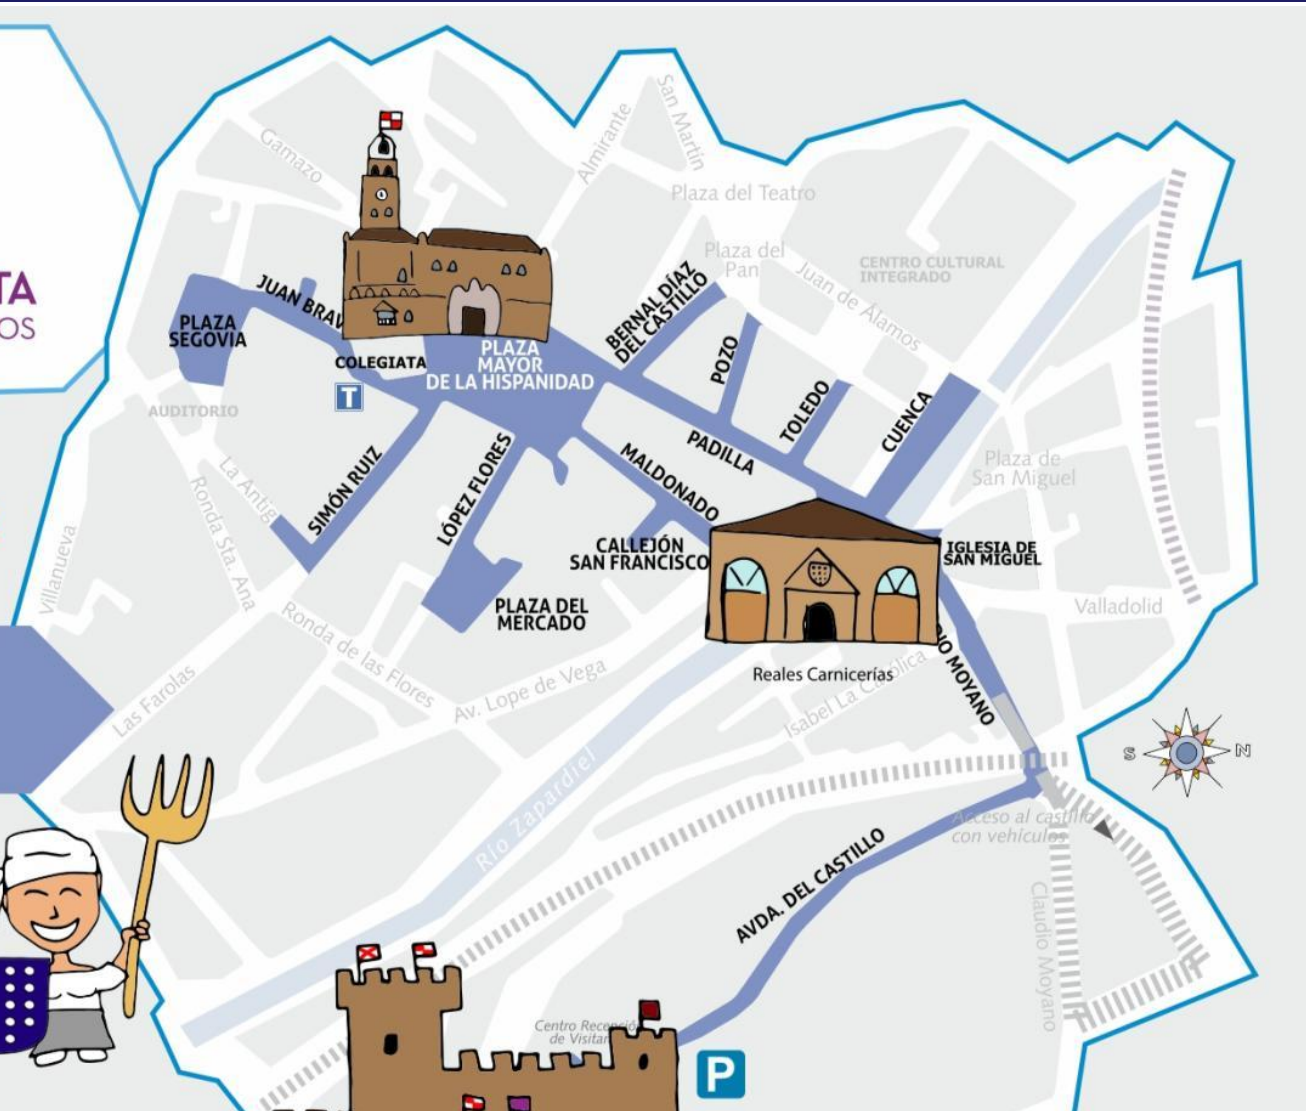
TA
OS

Gamazo
Almirante
San Martín
Plaza del Teatro
Plaza del Pan
Juan de Álamos
CENTRO CULTURAL INTEGRADO
JUAN BRAVO
PLAZA SEGOVIA
COLEGIATA
T
PLAZA MAYOR DE LA HISPANIDAD
BERNAL DÍAZ DEL CASTILLO
POZO
TOLEDO
CUENCA
PADILLA
AUDITORIO
La Antigua
SIMÓN RUIZ
LÓPEZ FLORES
MALDONADO
Plaza de San Miguel
CALLEJÓN SAN FRANCISCO
IGLESIA DE SAN MIGUEL
Villanueva
Ronda Sta. Ana
PLAZA DEL MERCADO
Valladolid
Ronda de las Flores
Av. Lope de Vega
Reales Carnicerías
Isabel La Católica
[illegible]O MOYANO
Las Farolas
S
N
Río Zapardiel
Acceso al castillo con vehículos
AVDA. DEL CASTILLO
Claudio Moyano
Centro Recepción de Visitantes
P